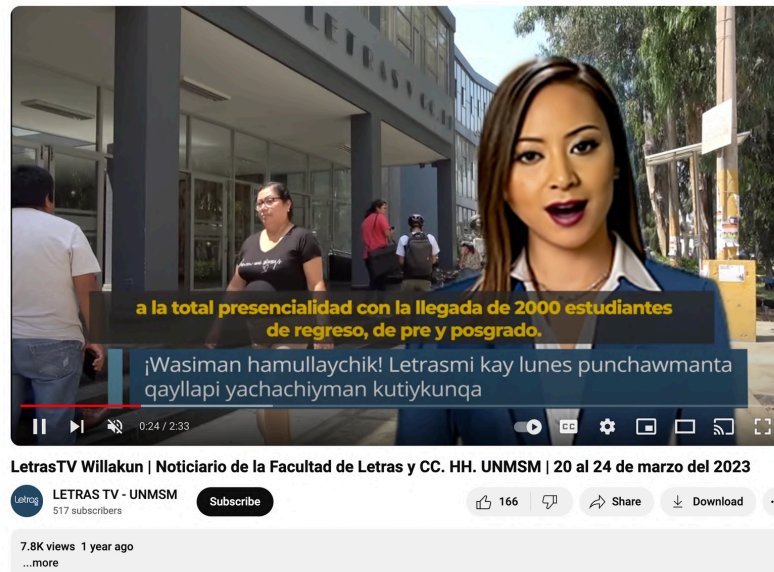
LETRAS

a la total presencialidad con la llegada de 2000 estudiantes de regreso, de pre y posgrado.

¡Wasiman hamullaychik! Letrasmi kay lunes punchawmanta qayllapi yachachiyman kutiykunqa

0:24 / 2:33

LetrasTV Willakun | Noticiario de la Facultad de Letras y CC. HH. UNMSM | 20 al 24 de marzo del 2023

Letras

LETRAS TV - UNMSM
517 subscribers

Subscribe

166

Share

Download

7.8K views 1 year ago
...more